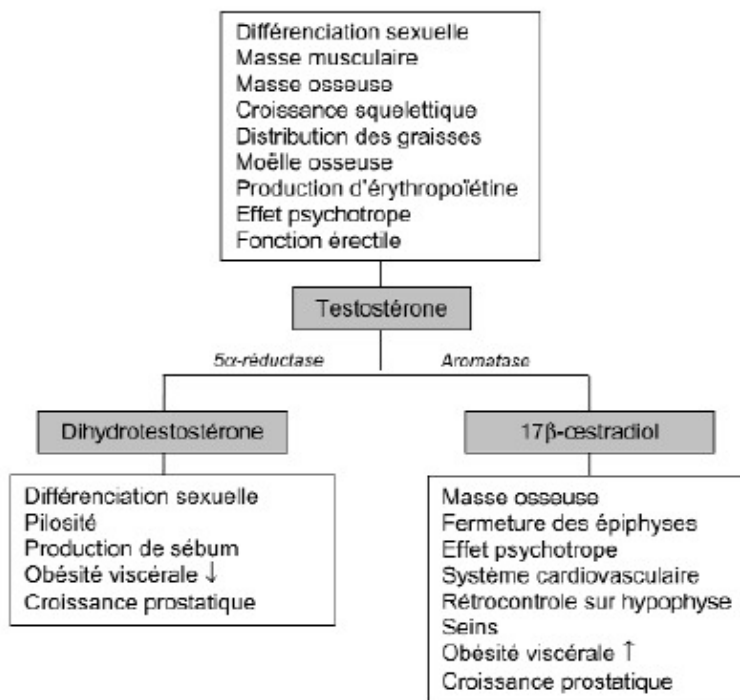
Différenciation sexuelle
Masse musculaire
Masse osseuse
Croissance squelettique
Distribution des graisses
Moëlle osseuse
Production d'érythropoïétine
Effet psychotrope
Fonction érectile

Testostérone

5α-réductase

Aromatase

Dihydrotestostérone

17β-œstradiol

Différenciation sexuelle
Pilosité
Production de sébum
Obésité viscérale ↓
Croissance prostatique

Masse osseuse
Fermeture des épiphyses
Effet psychotrope
Système cardiovasculaire
Rétrocontrole sur hypophyse
Seins
Obésité viscérale ↑
Croissance prostatique